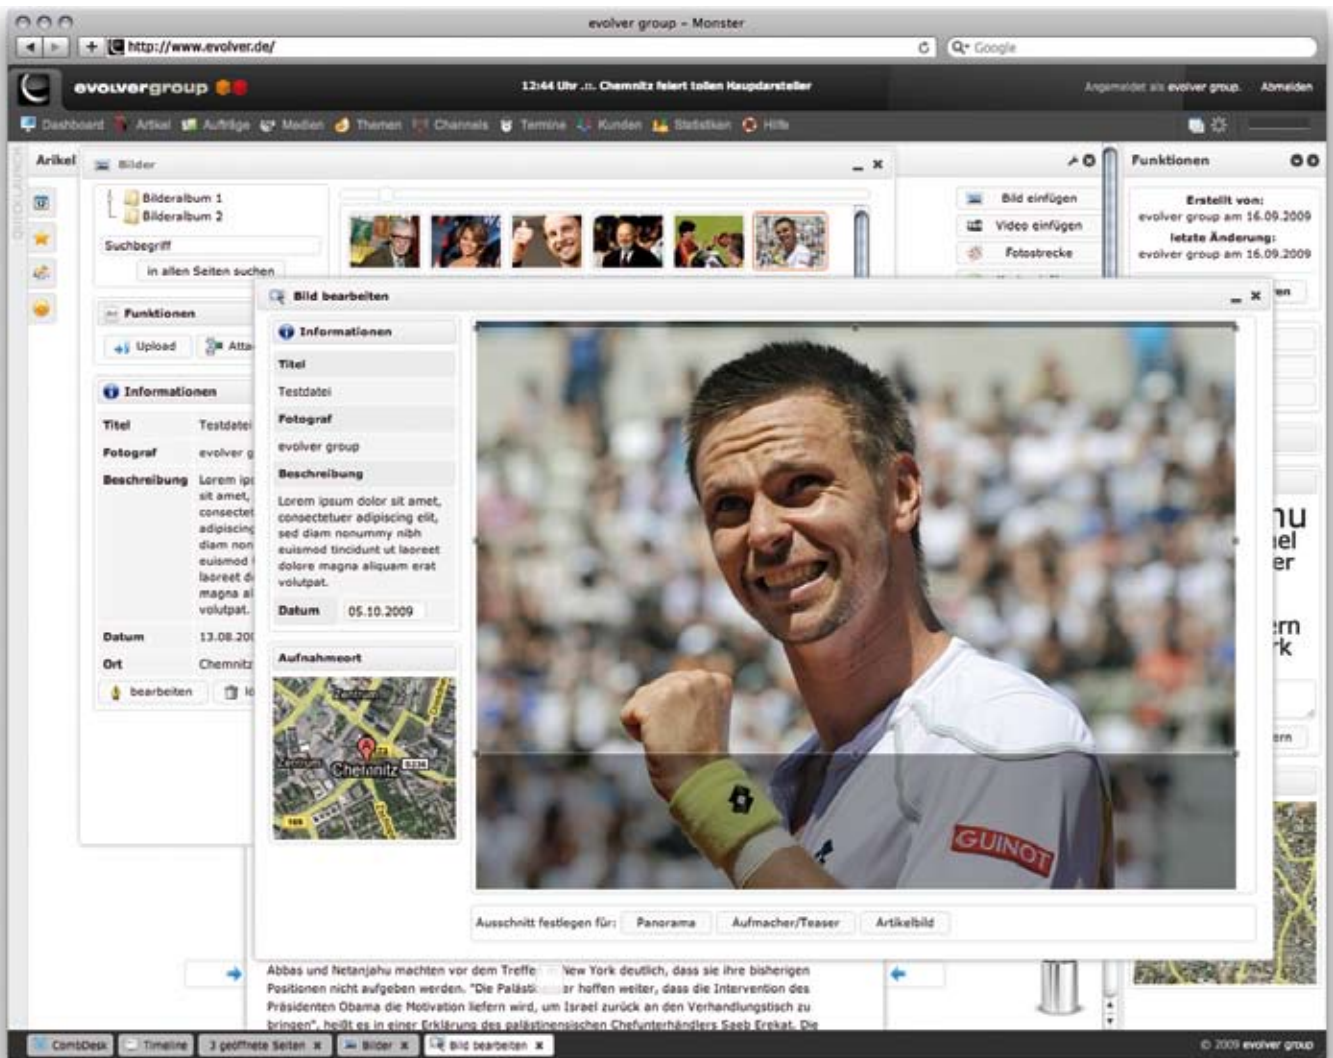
evolver group – Monster

http://www.evolver.de/

Google

evolvergroup

12:44 Uhr .::. Chemnitz feiert tollen Hauptdarsteller

Angemeldet als evolver group. Abmelden

Dashboard Artikel Aufträge Medien Themen Channels Termine Kunden Statistiken Hilfe

Arikel

Bilder

Bilderalbum 1
Bilderalbum 2

Suchbegriff

in allen Seiten suchen

Funktionen

Upload Atta

Informationen

Titel Testdatei
Fotograf evolver g
Beschreibung Lorem ip sit amet, consectet adipiscing diam non euismod laoreet d magna al volutpat.
Datum 13.08.20
Ort Chemnitz

bearbeiten

Bild einfügen
Video einfügen
Fotostrecke

Funktionen

Erstellt von:
evolver group am 16.09.2009
letzte Änderung:
evolver group am 16.09.2009

Bild bearbeiten

Informationen

Titel
Testdatei
Fotograf
evolver group
Beschreibung
Lorem ipsum dolor sit amet, consectetuer adipiscing elit, sed diam nonummy nibh euismod tincidunt ut laoreet dolore magna aliquam erat volutpat.
Datum 05.10.2009

Aufnahmeort

Chemnitz

GUINOT

Ausschnitt festlegen für: Panorama Aufmacher/Teaser Artikelbild

Abbas und Netanjahu machten vor dem Treffe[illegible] New York deutlich, dass sie ihre bisherigen Positionen nicht aufgeben werden. "Die Palästi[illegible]r hoffen weiter, dass die Intervention des Präsidenten Obama die Motivation liefern wird, um Israel zurück an den Verhandlungstisch zu bringen", heißt es in einer Erklärung des palästinensischen Chefunterhändlers Saeb Erekat. Die

CombDesk Timeline 3 geöffnete Seiten Bilder Bild bearbeiten

© 2009 evolver group